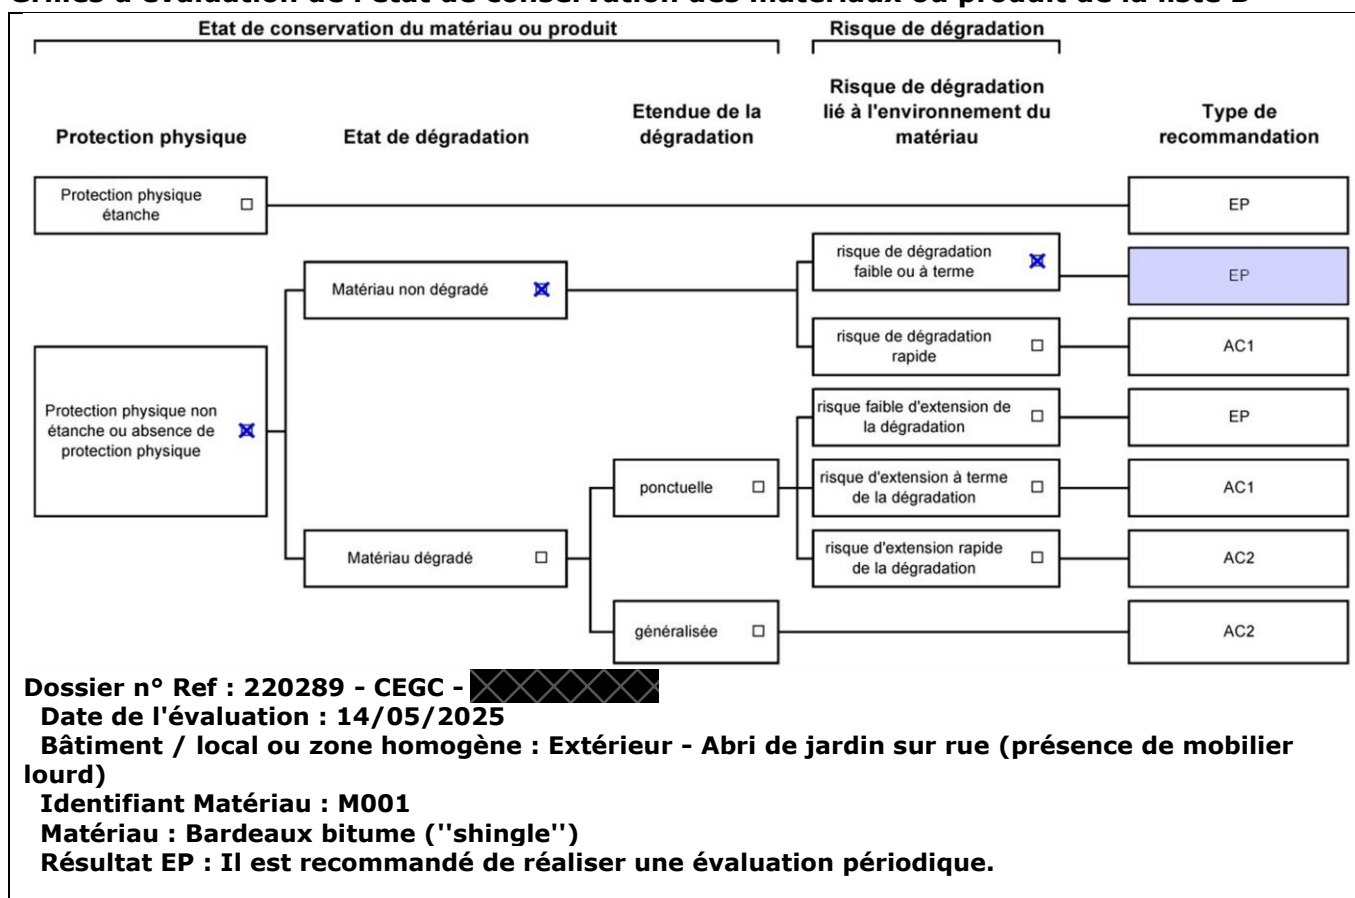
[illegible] d'évaluation de l'état de conservation des matériaux ou produit de la liste B

Etat de conservation du matériau ou produit

Risque de dégradation

Protection physique

Etat de dégradation

Etendue de la dégradation

Risque de dégradation lié à l'environnement du matériau

Type de recommandation

Protection physique étanche ☐

EP

Matériau non dégradé ☒

risque de dégradation faible ou à terme ☒

EP

risque de dégradation rapide ☐

AC1

Protection physique non étanche ou absence de protection physique ☒

risque faible d'extension de la dégradation ☐

EP

ponctuelle ☐

risque d'extension à terme de la dégradation ☐

AC1

Matériau dégradé ☐

risque d'extension rapide de la dégradation ☐

AC2

généralisée ☐

AC2

Dossier n° Ref : 220289 - CEGC - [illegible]
Date de l'évaluation : 14/05/2025
Bâtiment / local ou zone homogène : Extérieur - Abri de jardin sur rue (présence de mobilier lourd)
Identifiant Matériau : M001
Matériau : Bardeaux bitume (''shingle'')
Résultat EP : Il est recommandé de réaliser une évaluation périodique.